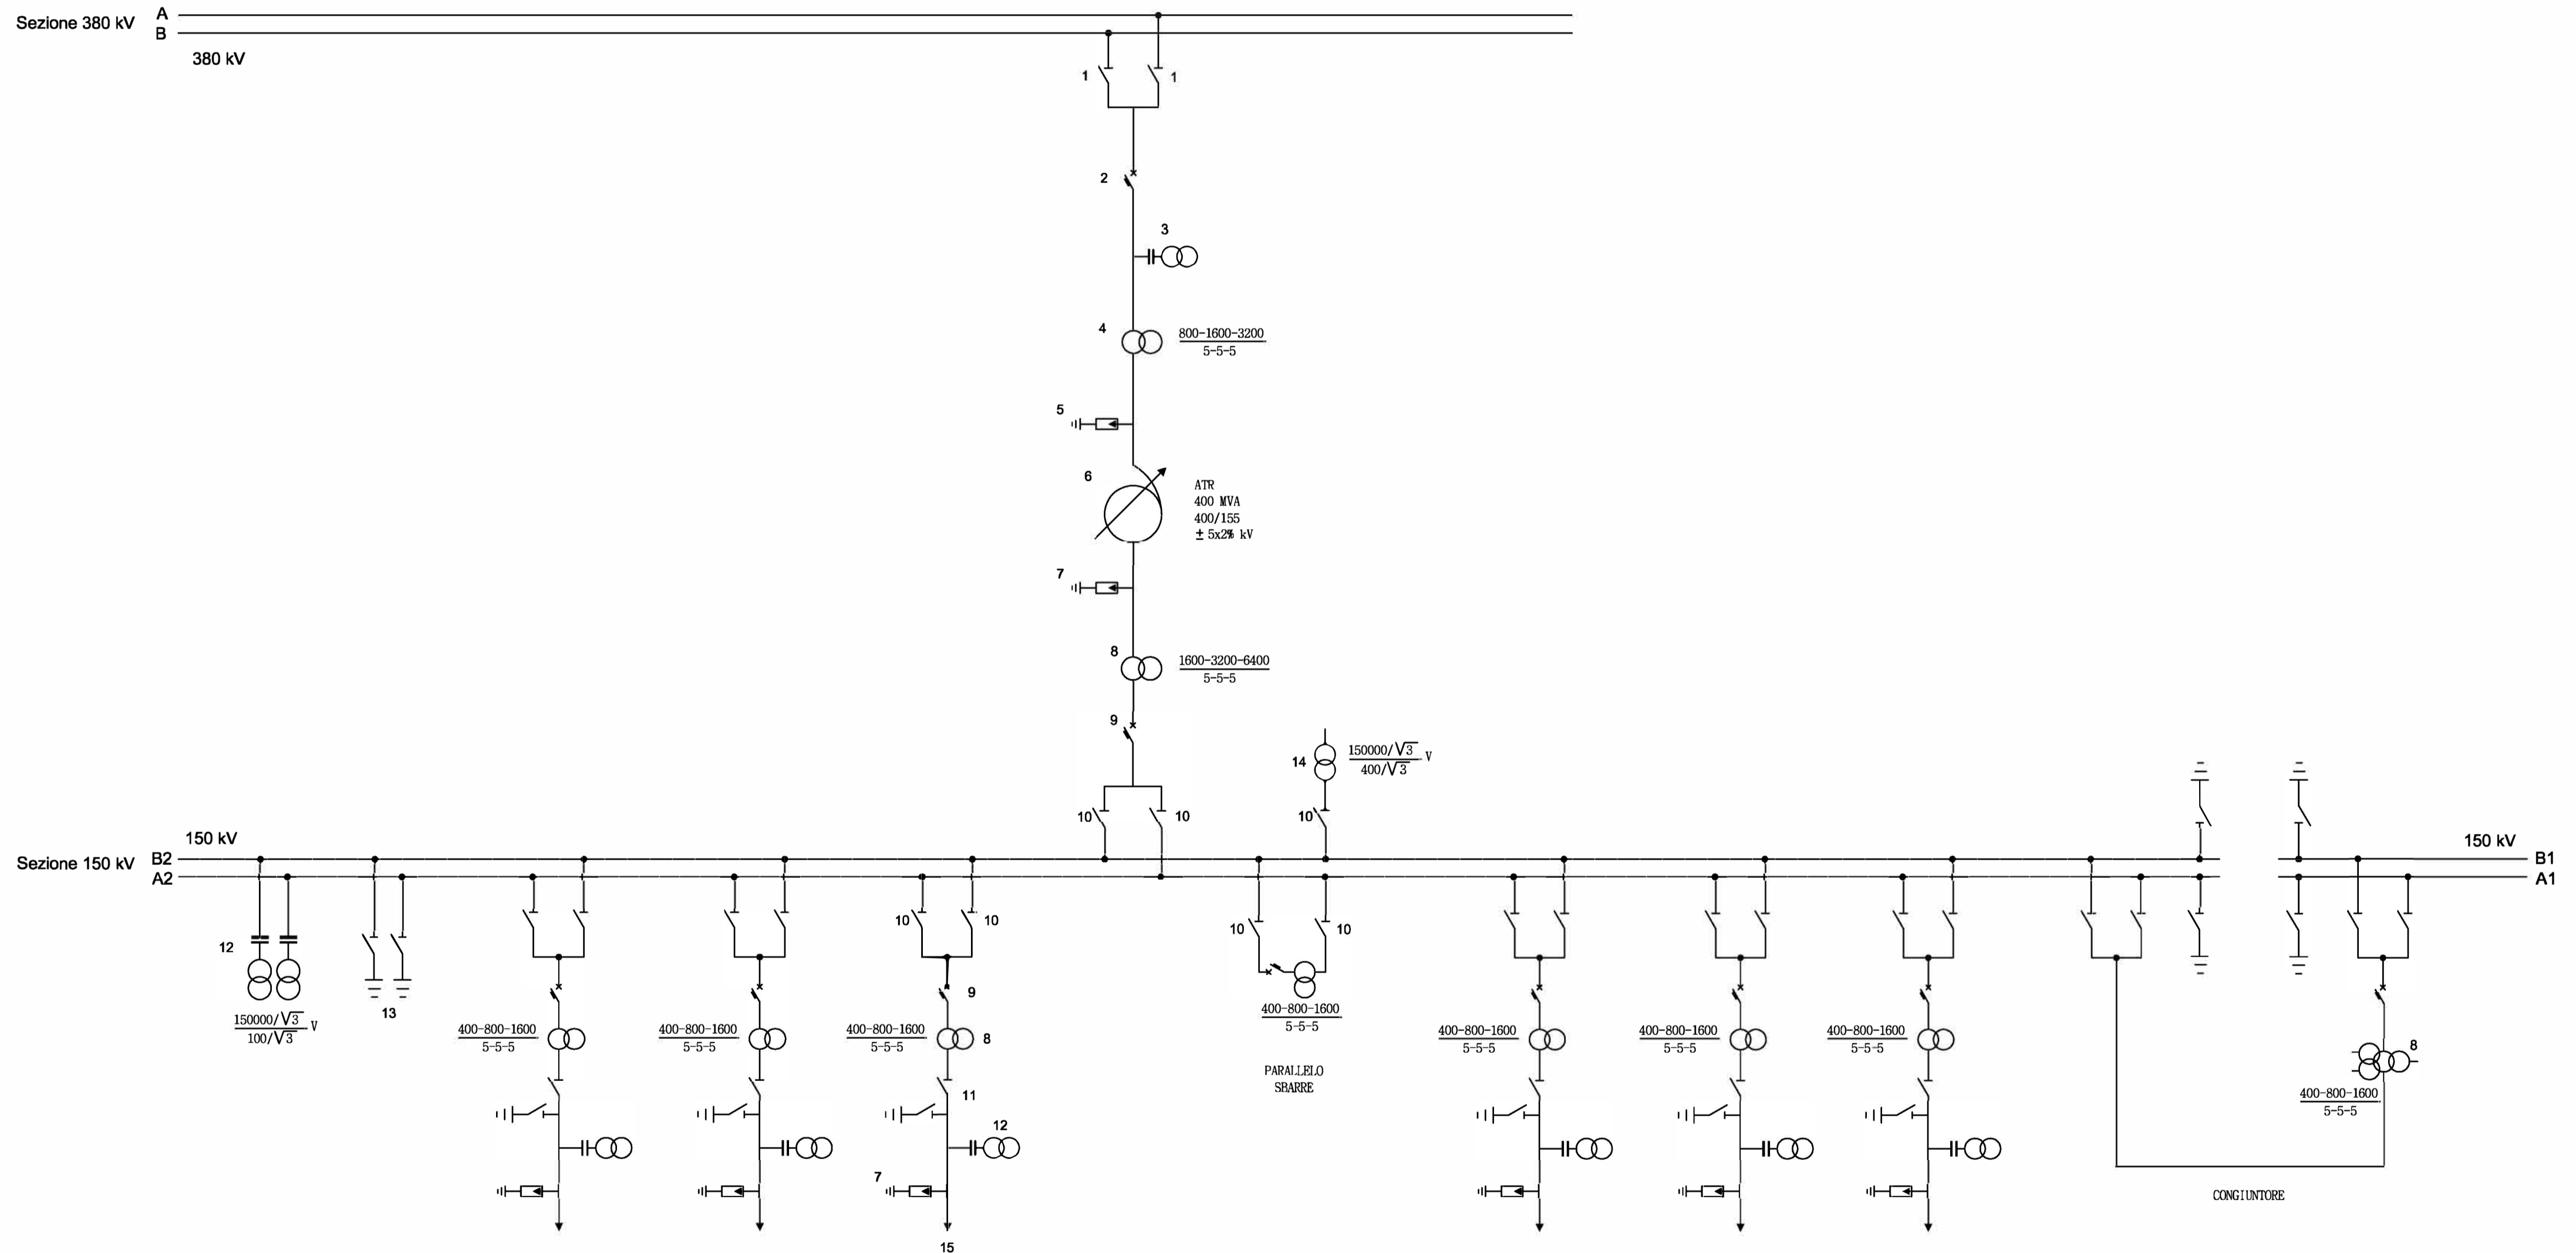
Sezione 380 kV
A
B
380 kV

1
1
2
3
4
$\frac{800-1600-3200}{5-5-5}$
5
6
ATR
400 MVA
400/155
± 5x2% kV
7
8
$\frac{1600-3200-6400}{5-5-5}$
9
14
$\frac{150000/\sqrt{3}}{400/\sqrt{3}}$ V
10
10
10

150 kV
Sezione 150 kV
B2
A2
150 kV
B1
A1

12
$\frac{150000/\sqrt{3}}{100/\sqrt{3}}$ V
13
$\frac{400-800-1600}{5-5-5}$
$\frac{400-800-1600}{5-5-5}$
10
10
9
$\frac{400-800-1600}{5-5-5}$
8
11
12
7
15
10
10
$\frac{400-800-1600}{5-5-5}$
PARALLELO
SBARRE
$\frac{400-800-1600}{5-5-5}$
$\frac{400-800-1600}{5-5-5}$
$\frac{400-800-1600}{5-5-5}$
8
$\frac{400-800-1600}{5-5-5}$
CONGIUNTORE